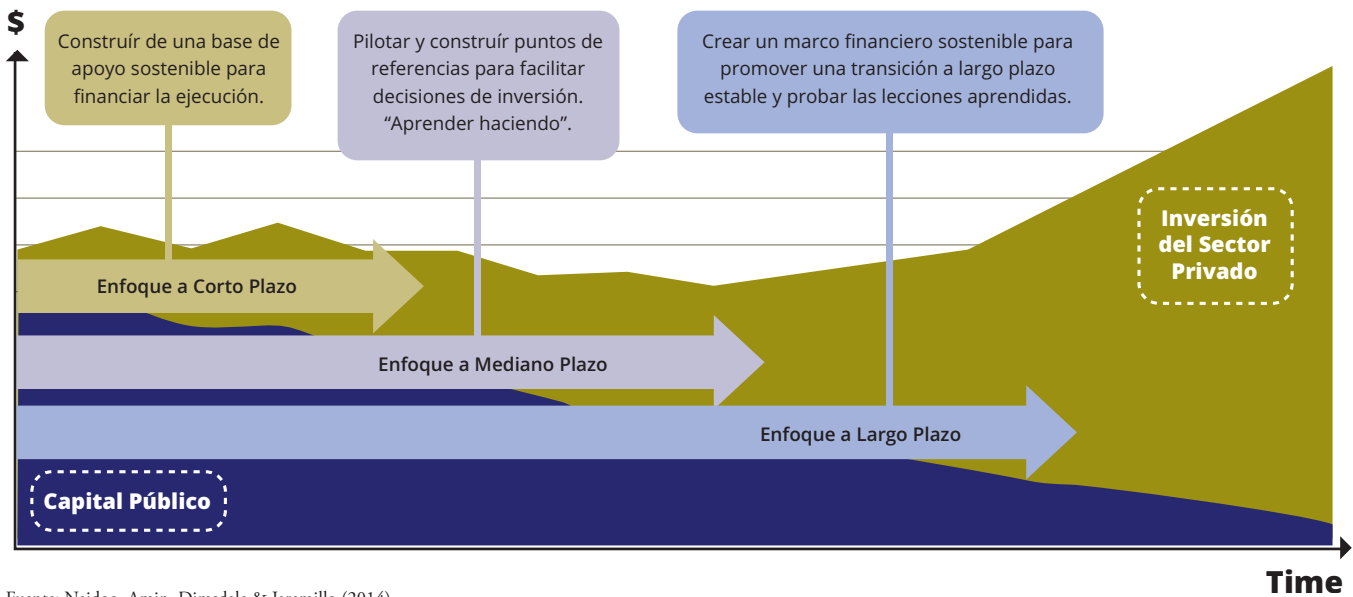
$

Construír de una base de apoyo sostenible para financiar la ejecución.

Pilotar y construír puntos de referencias para facilitar decisiones de inversión. “Aprender haciendo”.

Crear un marco financiero sostenible para promover una transición a largo plazo estable y probar las lecciones aprendidas.

Inversión del Sector Privado

Enfoque a Corto Plazo

Enfoque a Mediano Plazo

Enfoque a Largo Plazo

Capital Público

Time

Fuente: Naidoo, Amin, Dimedala & Jaramillo (2016)